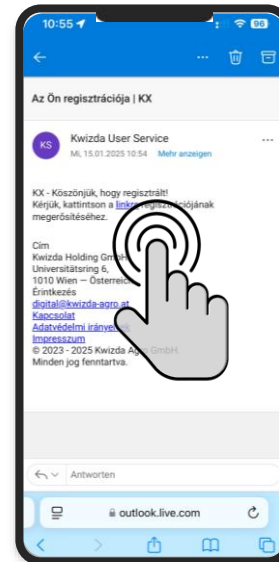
10:55

96

Az Ön regisztrációja | KX

KS

Kwizda User Service

Mi, 15.01.2025 10:54 Mehr anzeigen

...

KX - Köszönjük, hogy regisztrált!
Kérjük, kattintson a linkre regisztrációjának megerősítéséhez.

Cím
Kwizda Holding GmbH
Universitätsring 6,
1010 Wien – Österreich
Érintkezés
digital@kwizda-agro.at
Kapcsolat
Adatvédelmi irányelvek
Impresszum
© 2023 - 2025 Kwizda Agro GmbH
Minden jog fenntartva.

Antworten

outlook.live.com